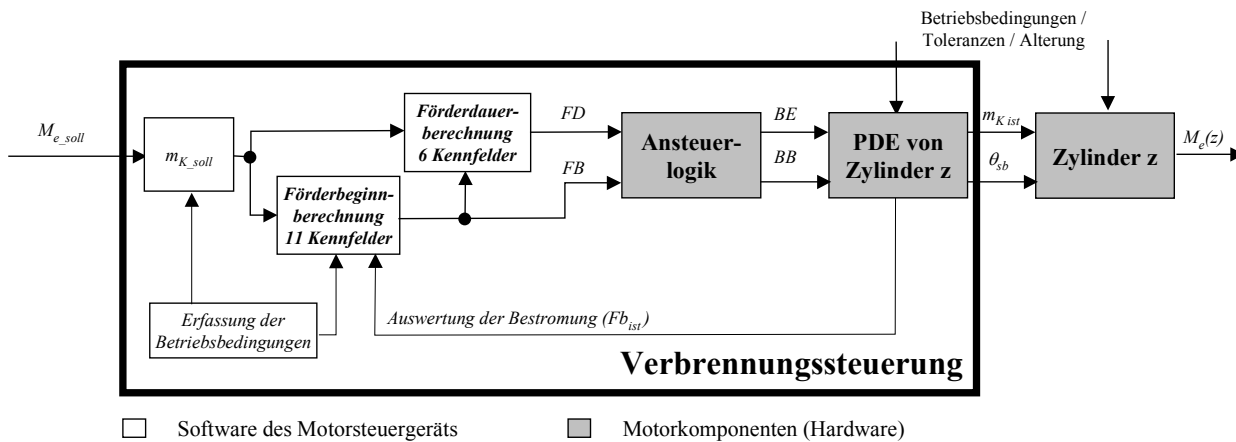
Betriebsbedingungen / Toleranzen / Alterung

$M_{e\_soll}$

$m_{K\_soll}$

Förderdauerberechnung 6 Kennfelder

Förderbeginnberechnung 11 Kennfelder

FD

FB

Ansteuerlogik

BE

BB

PDE von Zylinder z

$m_{K\,ist}$

$\theta_{sb}$

Zylinder z

$M_e(z)$

Erfassung der Betriebsbedingungen

Auswertung der Bestromung ($Fb_{ist}$)

Verbrennungssteuerung

Software des Motorsteuergeräts

Motorkomponenten (Hardware)